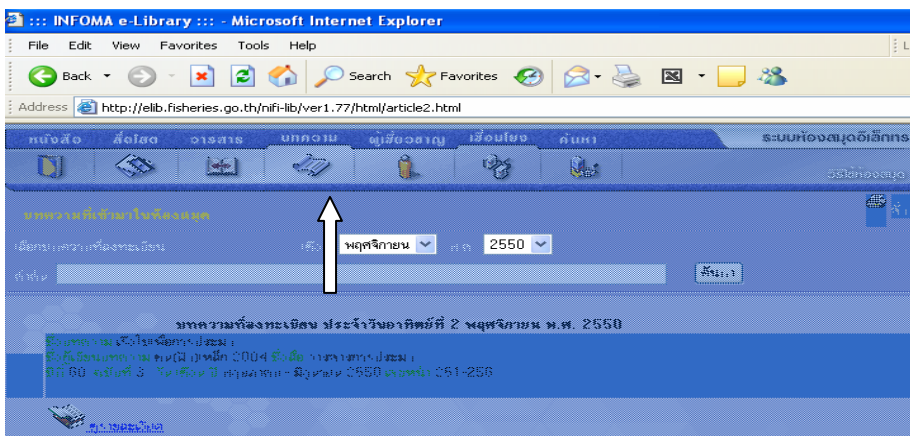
::: INFOMA e-Library ::: - Microsoft Internet Explorer

File Edit View Favorites Tools Help

Back Search Favorites

Address http://elib.fisheries.go.th/nifi-lib/ver1.77/html/article2.html

หนังสือ สื่อโสต วารสาร บทความ ผู้เชี่ยวชาญ เชื่อมโยง ค้นหา ระบบห้องสมุดอิเล็กทร

วิธีใช้ห้องสมุด

บทความที่เข้ามาในห้องสมุด

เลือกบทความที่ลงทะเบียน เดือน พฤศจิกายน ปี พ.ศ. 2550

คำค้น ค้นหา

บทความที่ลงทะเบียน ประจำวันอาทิตย์ที่ 2 พฤศจิกายน พ.ศ. 2550

ชื่อบทความ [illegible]
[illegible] 2004 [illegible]
ปีที่ 60 ฉบับที่ 3 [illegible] 2550 หน้า 251-256

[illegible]